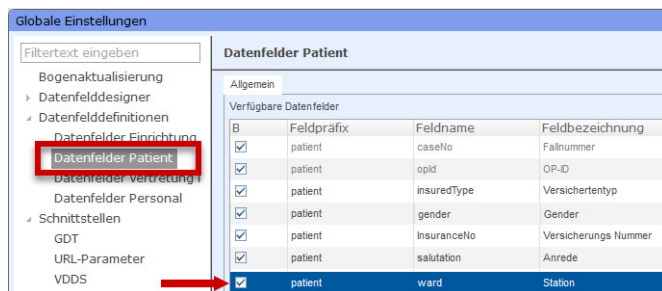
Globale Einstellungen

Filtertext eingeben

Bogenaktualisierung
Datenfelddesigner
Datenfelddefinitionen
Datenfelder Einrichtung
Datenfelder Patient
Datenfelder Vertretung
Datenfelder Personal
Schnittstellen
GDT
URL-Parameter
VDDS

Datenfelder Patient

Allgemein

Verfügbare Datenfelder

| B | Feldpräfix | Feldname | Feldbezeichnung |
|---|---|---|---|
| ☑ | patient | caseNo | Fallnummer |
| ☑ | patient | opId | OP-ID |
| ☑ | patient | insuredType | Versichertentyp |
| ☑ | patient | gender | Gender |
| ☑ | patient | InsuranceNo | Versicherungs Nummer |
| ☑ | patient | salutation | Anrede |
| ☑ | patient | ward | Station |